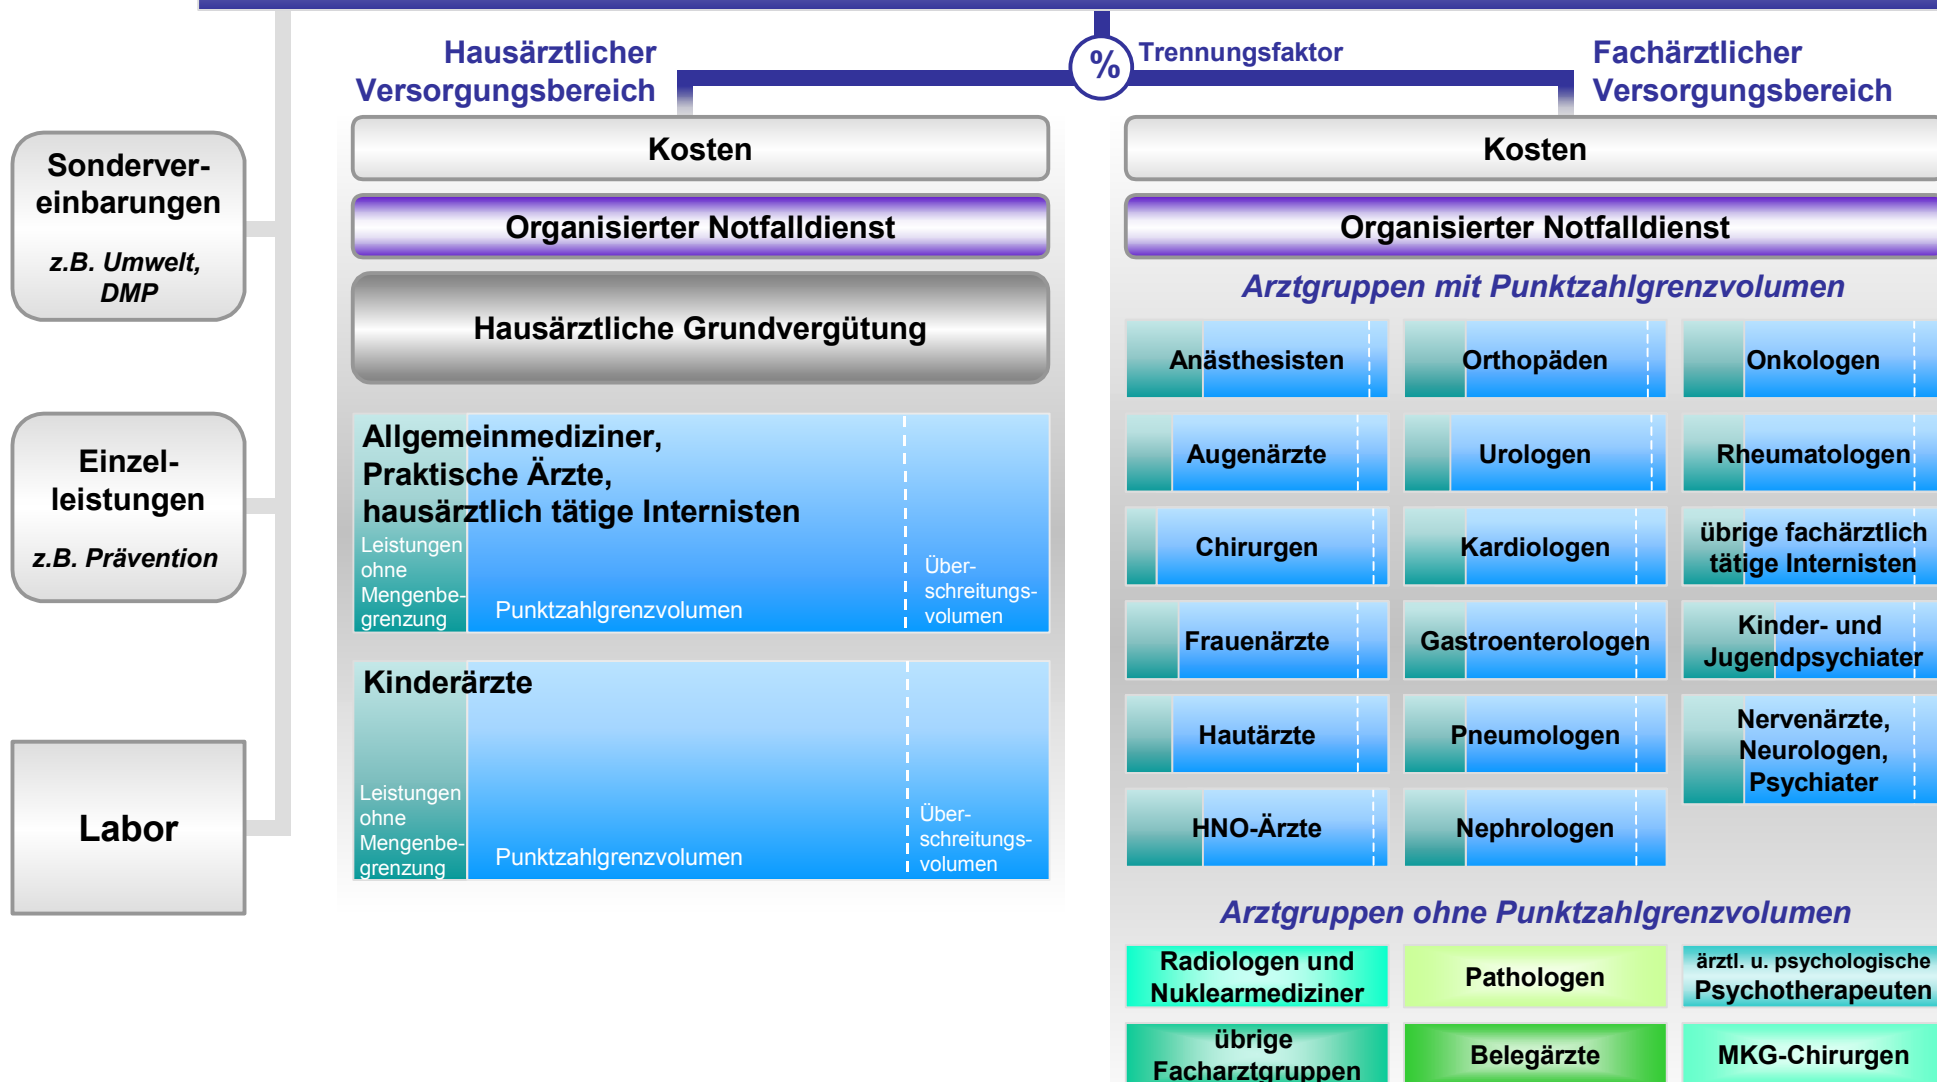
Hausärztlicher Versorgungsbereich

%

Trennungsfaktor

Fachärztlicher Versorgungsbereich

Sonderver-einbarungen

z.B. Umwelt, DMP

Einzel-leistungen

z.B. Prävention

Labor

Kosten

Organisierter Notfalldienst

Hausärztliche Grundvergütung

Allgemeinmediziner, Praktische Ärzte, hausärztlich tätige Internisten

Leistungen ohne Mengenbegrenzung

Punktzahlgrenzvolumen

Über-schreitungs-volumen

Kinderärzte

Leistungen ohne Mengenbegrenzung

Punktzahlgrenzvolumen

Über-schreitungs-volumen

Kosten

Organisierter Notfalldienst

Arztgruppen mit Punktzahlgrenzvolumen

Anästhesisten

Orthopäden

Onkologen

Augenärzte

Urologen

Rheumatologen

Chirurgen

Kardiologen

übrige fachärztlich tätige Internisten

Frauenärzte

Gastroenterologen

Kinder- und Jugendpsychiater

Hautärzte

Pneumologen

Nervenärzte, Neurologen, Psychiater

HNO-Ärzte

Nephrologen

Arztgruppen ohne Punktzahlgrenzvolumen

Radiologen und Nuklearmediziner

Pathologen

ärztl. u. psychologische Psychotherapeuten

übrige Facharztgruppen

Belegärzte

MKG-Chirurgen